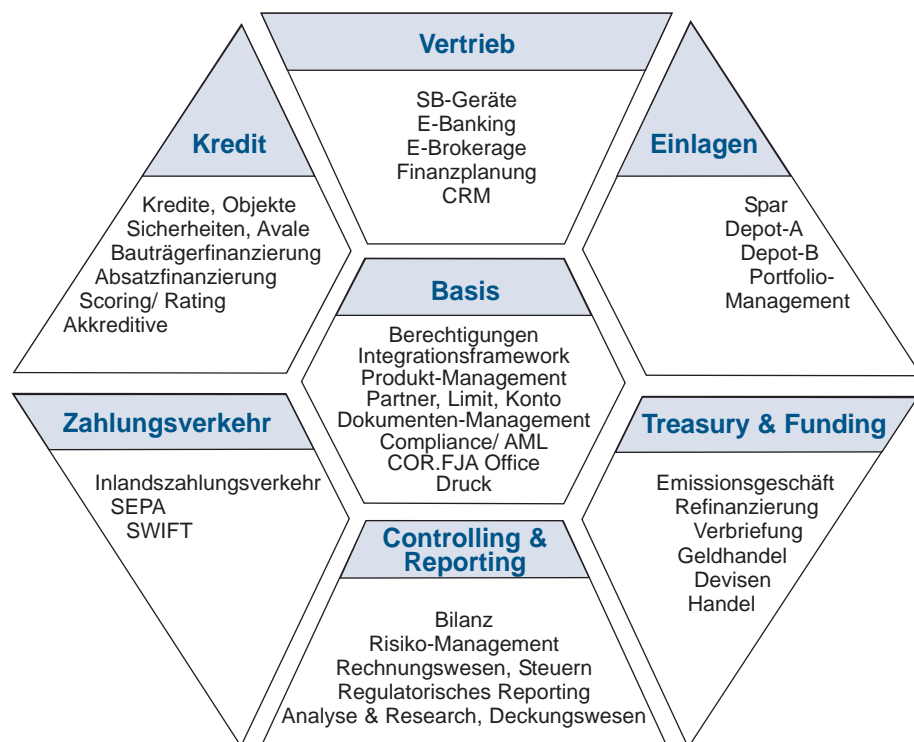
Vertrieb

SB-Geräte
E-Banking
E-Brokerage
Finanzplanung
CRM

Kredit

Kredite, Objekte
Sicherheiten, Avale
Bauträgerfinanzierung
Absatzfinanzierung
Scoring/ Rating
Akkreditive

Einlagen

Spar
Depot-A
Depot-B
Portfolio-Management

Basis

Berechtigungen
Integrationsframework
Produkt-Management
Partner, Limit, Konto
Dokumenten-Management
Compliance/ AML
COR.FJA Office
Druck

Zahlungsverkehr

Inlandszahlungsverkehr
SEPA
SWIFT

Treasury & Funding

Emissionsgeschäft
Refinanzierung
Verbriefung
Geldhandel
Devisen
Handel

Controlling & Reporting

Bilanz
Risiko-Management
Rechnungswesen, Steuern
Regulatorisches Reporting
Analyse & Research, Deckungswesen